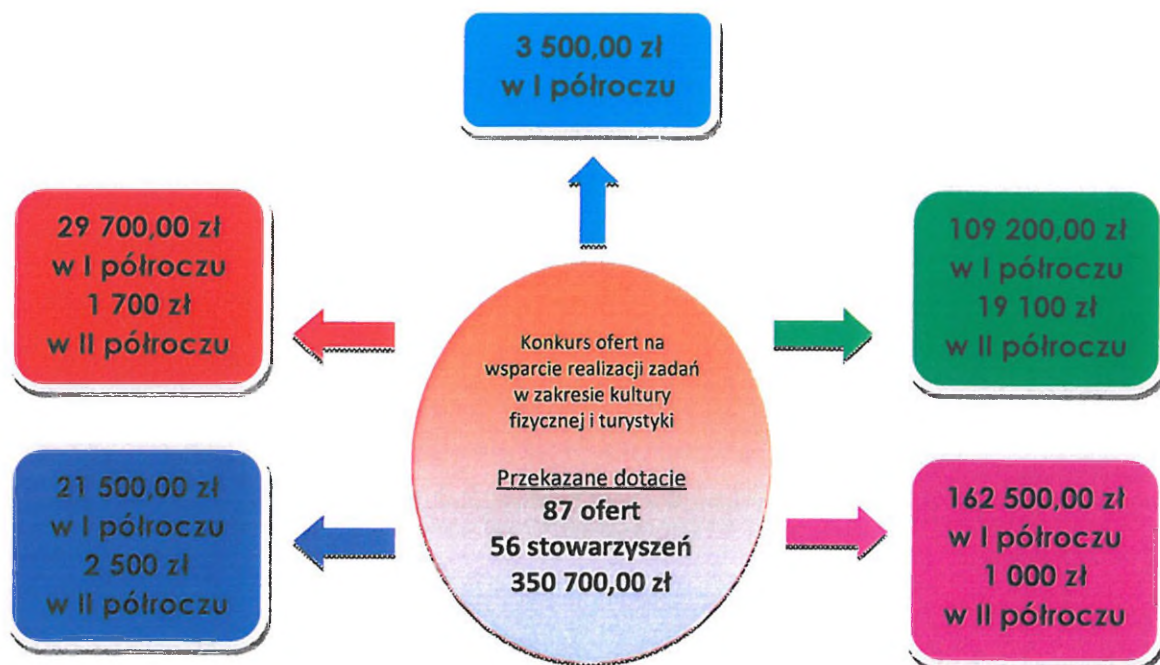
3 500,00 zł
w I półroczu

29 700,00 zł
w I półroczu
1 700 zł
w II półroczu

109 200,00 zł
w I półroczu
19 100 zł
w II półroczu

Konkurs ofert na wsparcie realizacji zadań w zakresie kultury fizycznej i turystyki

Przekazane dotacje
87 ofert
56 stowarzyszeń
350 700,00 zł

21 500,00 zł
w I półroczu
2 500 zł
w II półroczu

162 500,00 zł
w I półroczu
1 000 zł
w II półroczu